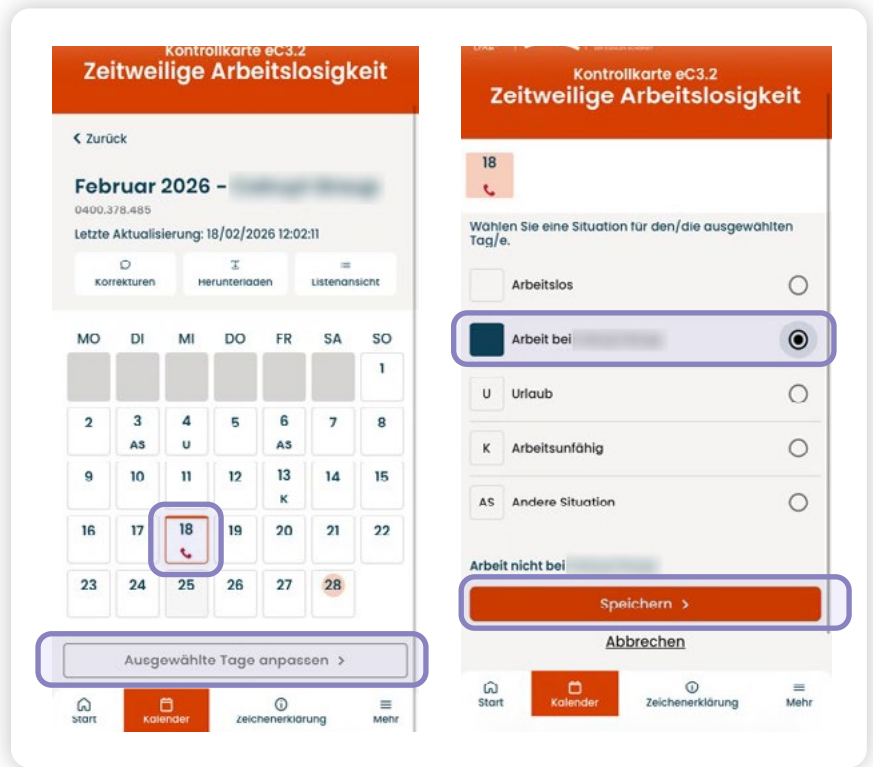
Kontrollkarte eC3.2
Zeitweilige Arbeitslosigkeit

< Zurück

Februar 2026 - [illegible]
0400.378.485
Letzte Aktualisierung: 18/02/2026 12:02:11

Korrekturen
Herunterladen
Listenansicht

| MO | DI | MI | DO | FR | SA | SO |
|---|---|---|---|---|---|---|
| | | | | | | 1 |
| 2 | 3 AS | 4 U | 5 | 6 AS | 7 | 8 |
| 9 | 10 | 11 | 12 | 13 K | 14 | 15 |
| 16 | 17 | 18 | 19 | 20 | 21 | 22 |
| 23 | 24 | 25 | 26 | 27 | 28 | |

Ausgewählte Tage anpassen >

Start
Kalender
Zeichenerklärung
Mehr

Kontrollkarte eC3.2
Zeitweilige Arbeitslosigkeit

18

Wählen Sie eine Situation für den/die ausgewählten Tag/e.

Arbeitslos
Arbeit bei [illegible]
U Urlaub
K Arbeitsunfähig
AS Andere Situation

Arbeit nicht bei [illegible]

Speichern >
Abbrechen

Start
Kalender
Zeichenerklärung
Mehr